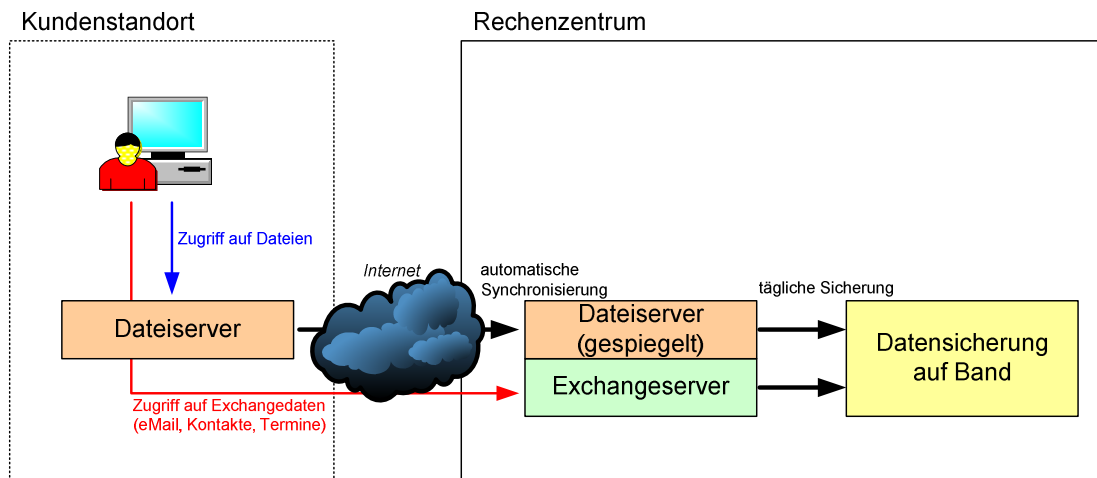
Kundenstandort

Rechenzentrum

Zugriff auf Dateien

Internet

automatische Synchronisierung

tägliche Sicherung

Dateiserver

Dateiserver (gespiegelt)

Datensicherung auf Band

Exchangeserver

Zugriff auf Exchangedaten (eMail, Kontakte, Termine)